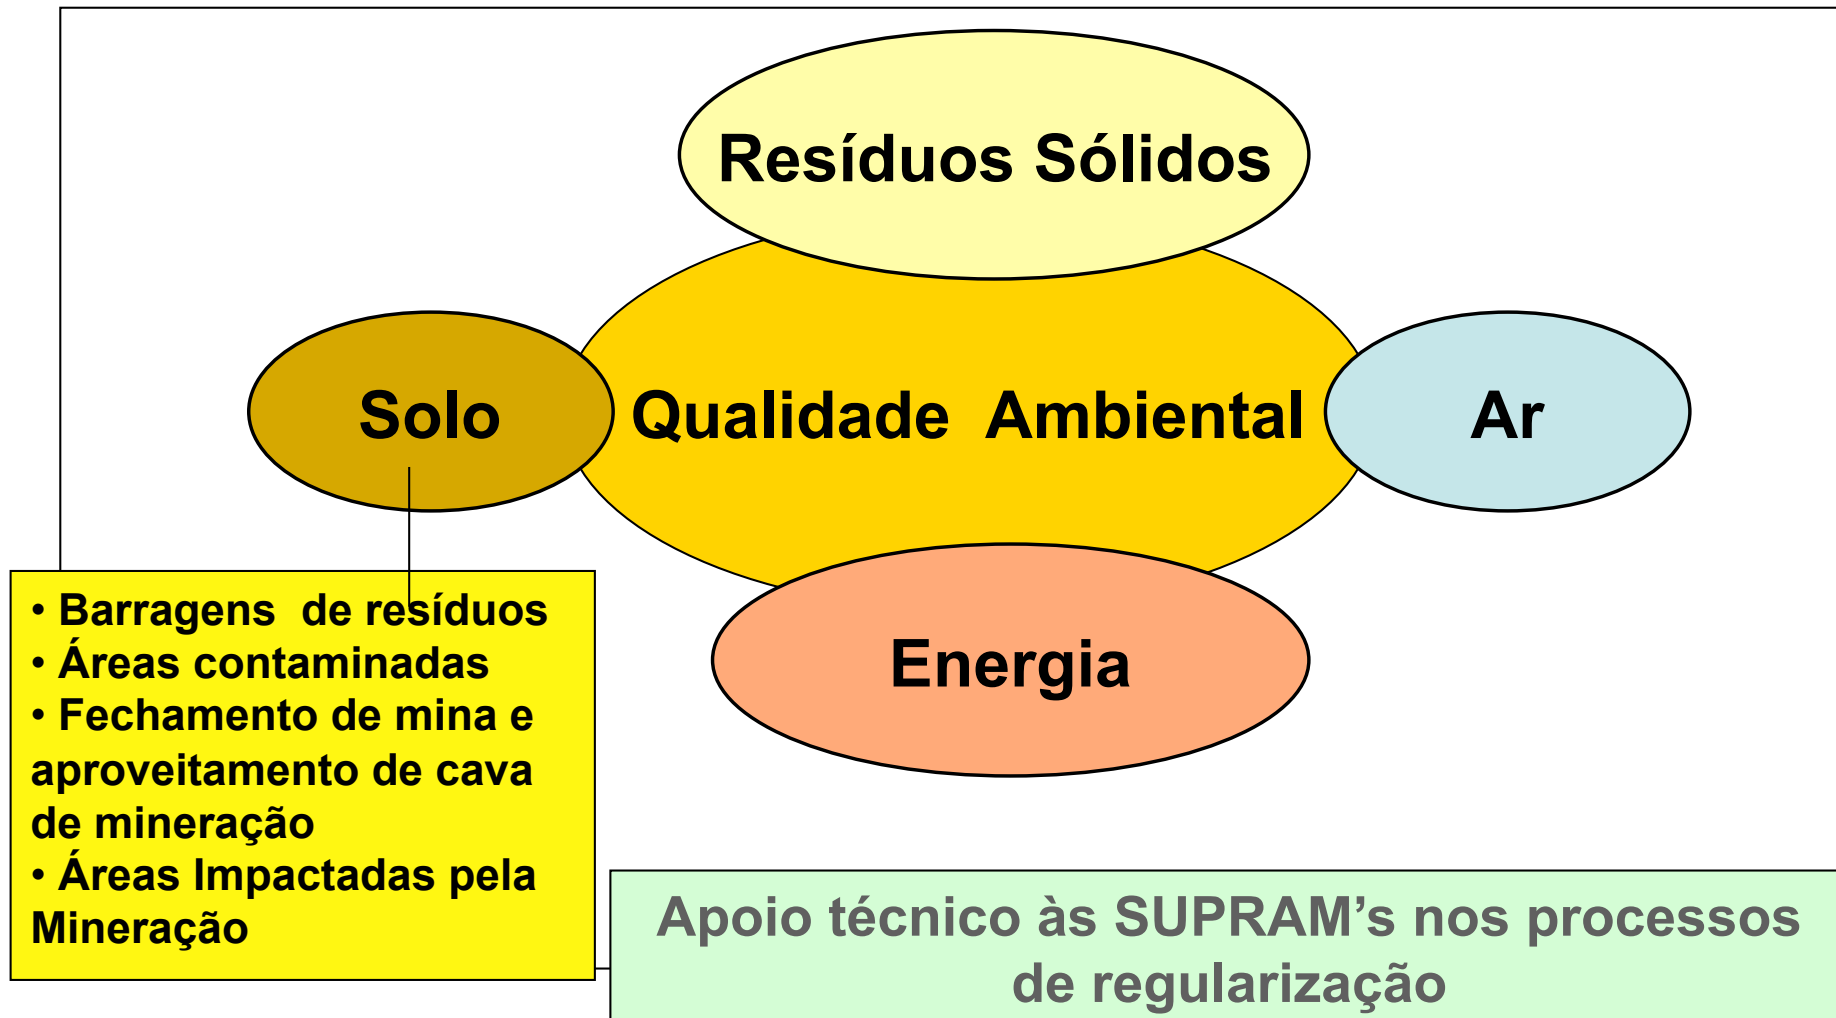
Resíduos Sólidos

Solo

Qualidade Ambiental

Ar

Energia

• Barragens de resíduos
• Áreas contaminadas
• Fechamento de mina e aproveitamento de cava de mineração
• Áreas Impactadas pela Mineração

Apoio técnico às SUPRAM's nos processos de regularização